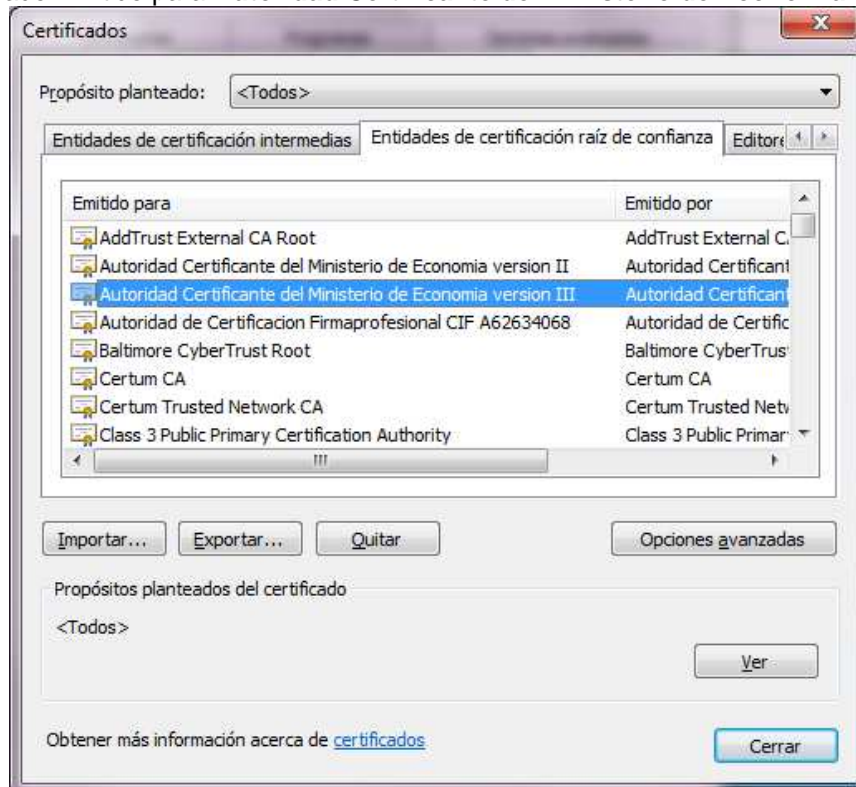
Certificados

Propósito planteado: <Todos>

Entidades de certificación intermedias | Entidades de certificación raíz de confianza | Editore

| Emitido para | Emitido por |
|---|---|
| AddTrust External CA Root | AddTrust External C. |
| Autoridad Certificante del Ministerio de Economia version II | Autoridad Certificant |
| Autoridad Certificante del Ministerio de Economia version III | Autoridad Certificant |
| Autoridad de Certificacion Firmaprofesional CIF A62634068 | Autoridad de Certific |
| Baltimore CyberTrust Root | Baltimore CyberTrus |
| Certum CA | Certum CA |
| Certum Trusted Network CA | Certum Trusted Netw |
| Class 3 Public Primary Certification Authority | Class 3 Public Primar |

Importar... Exportar... Quitar Opciones avanzadas

Propósitos planteados del certificado

<Todos>

Ver

Obtener más información acerca de certificados

Cerrar